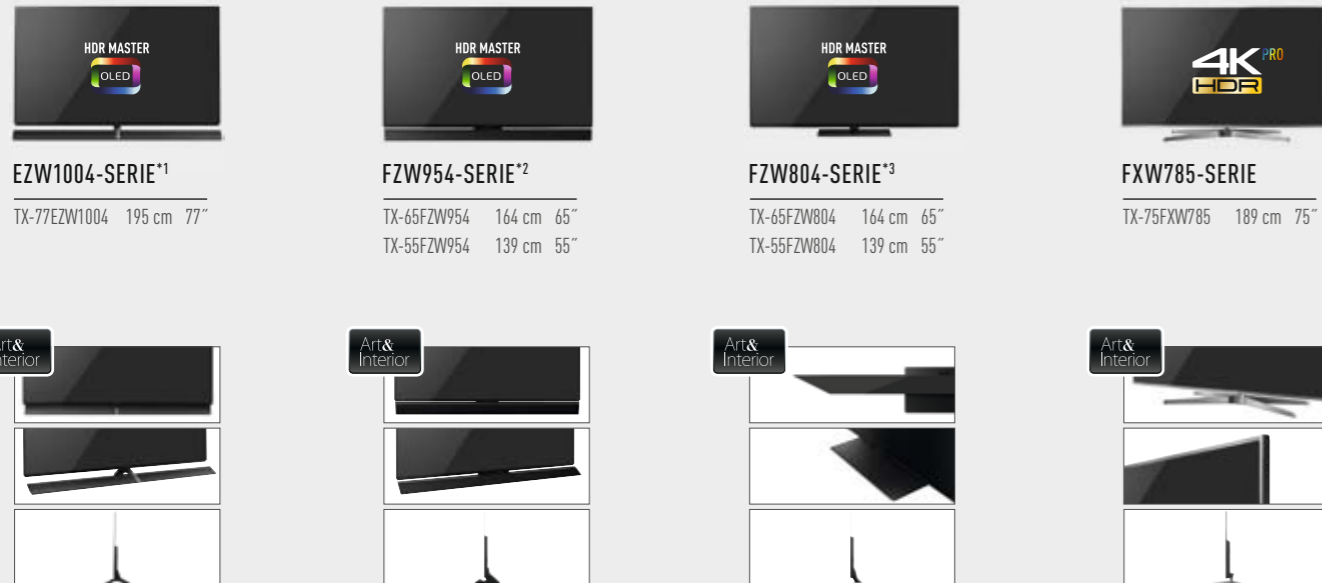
HDR MASTER
OLED

EZW1004-SERIE$^{*1}$

TX-77EZW1004 195 cm 77″

HDR MASTER
OLED

FZW954-SERIE$^{*2}$

TX-65FZW954 164 cm 65″
TX-55FZW954 139 cm 55″

HDR MASTER
OLED

FZW804-SERIE$^{*3}$

TX-65FZW804 164 cm 65″
TX-55FZW804 139 cm 55″

4K PRO
HDR

FXW785-SERIE

TX-75FXW785 189 cm 75″

rt& nterior

Art& Interior

Art& Interior

Art& Interior